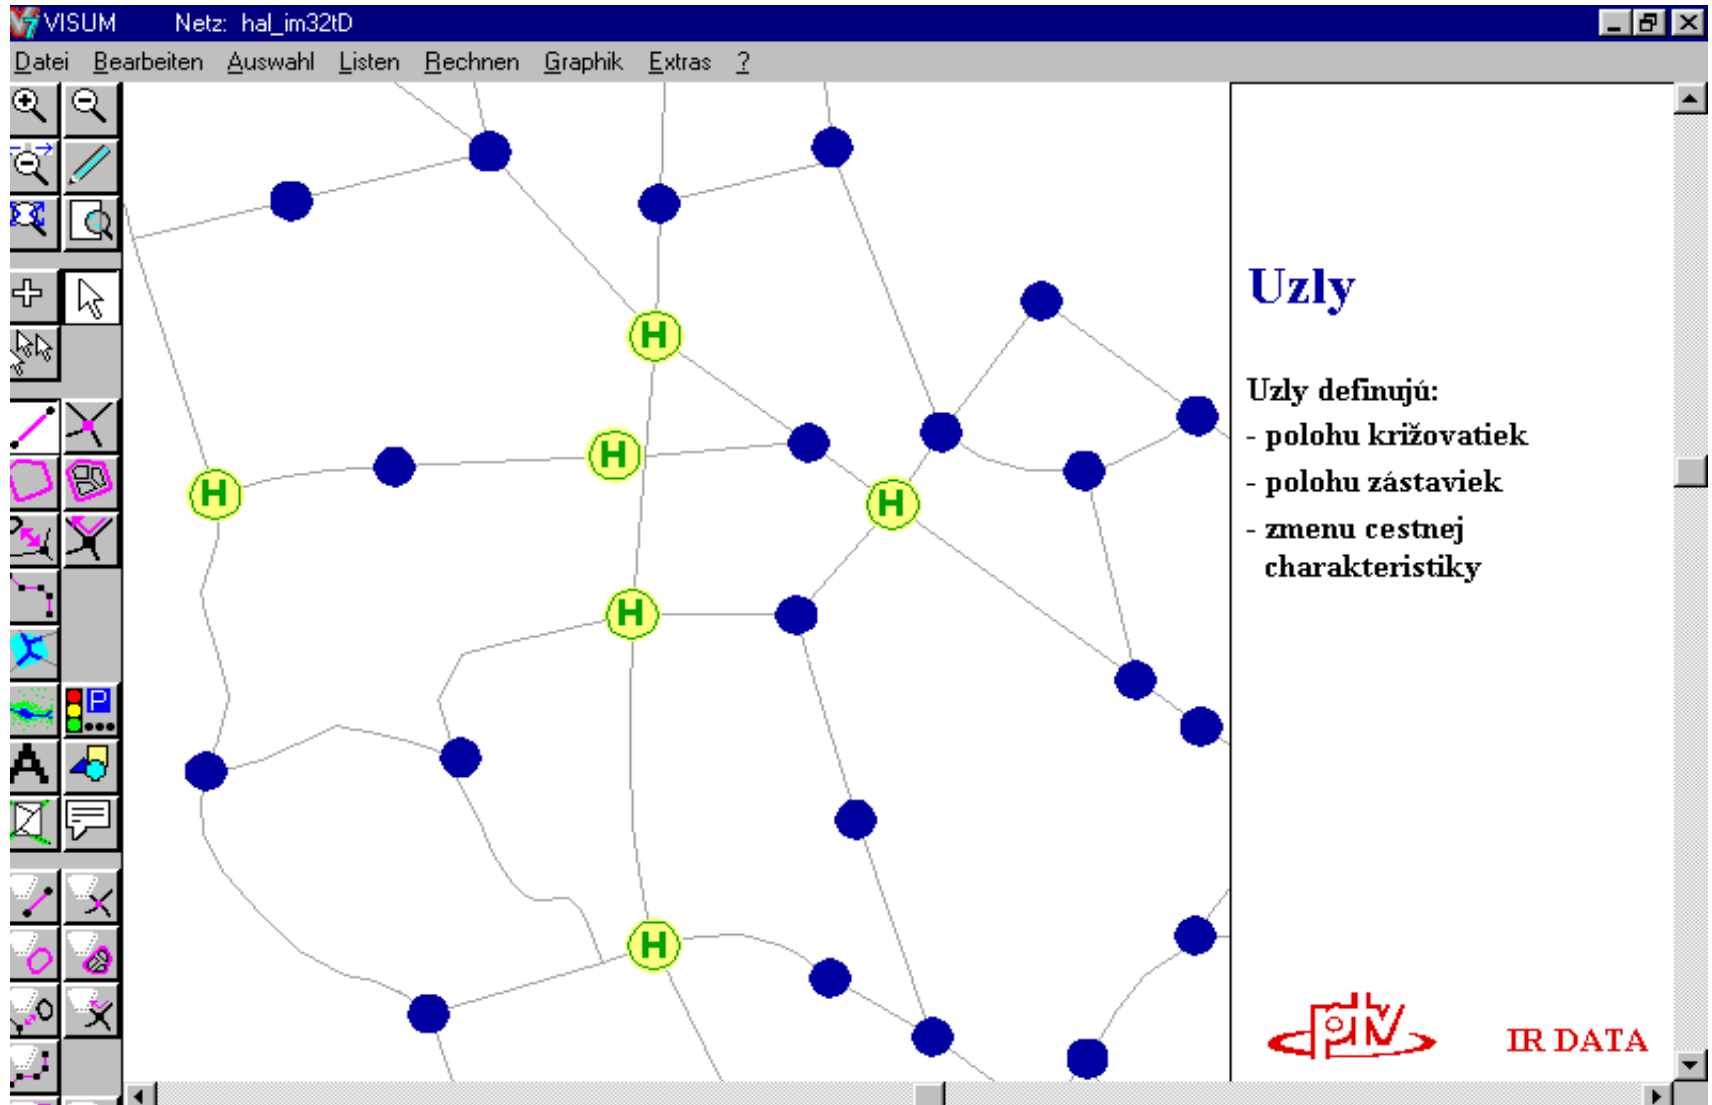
VISUM Netz: hal_im32tD

Datei Bearbeiten Auswahl Listen Rechnen Graphik Extras ?

H H H H H

P

A

Uzly

Uzly definujú:
- polohu križovatiek
- polohu zástaviek
- zmenu cestnej charakteristiky

ptv

IR DATA